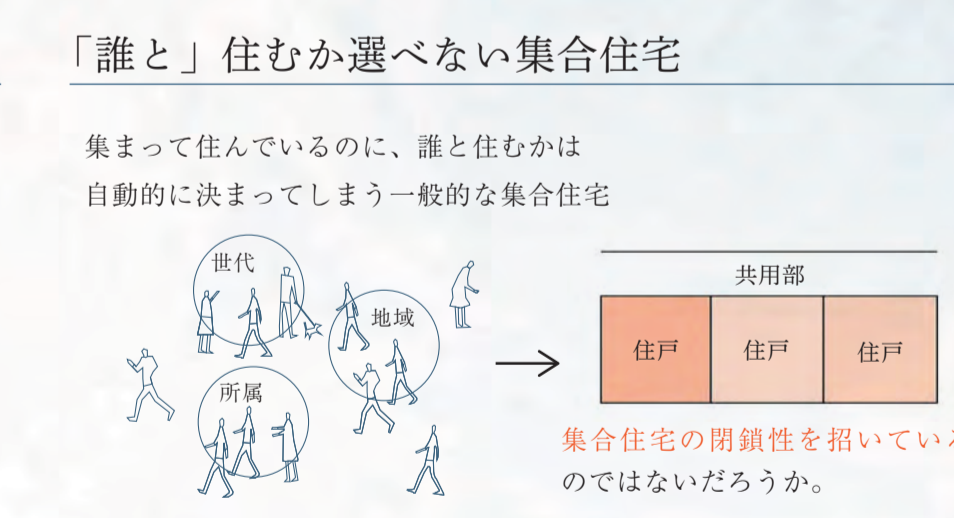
「誰と」住むか選べない集合住宅

集まって住んでいるのに、誰と住むかは
自動的に決まってしまう一般的な集合住宅

世代

地域

所属

共用部

| 住戸 | 住戸 | 住戸 |
|---|---|---|

集合住宅の閉鎖性を招いている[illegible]
のではないだろうか。